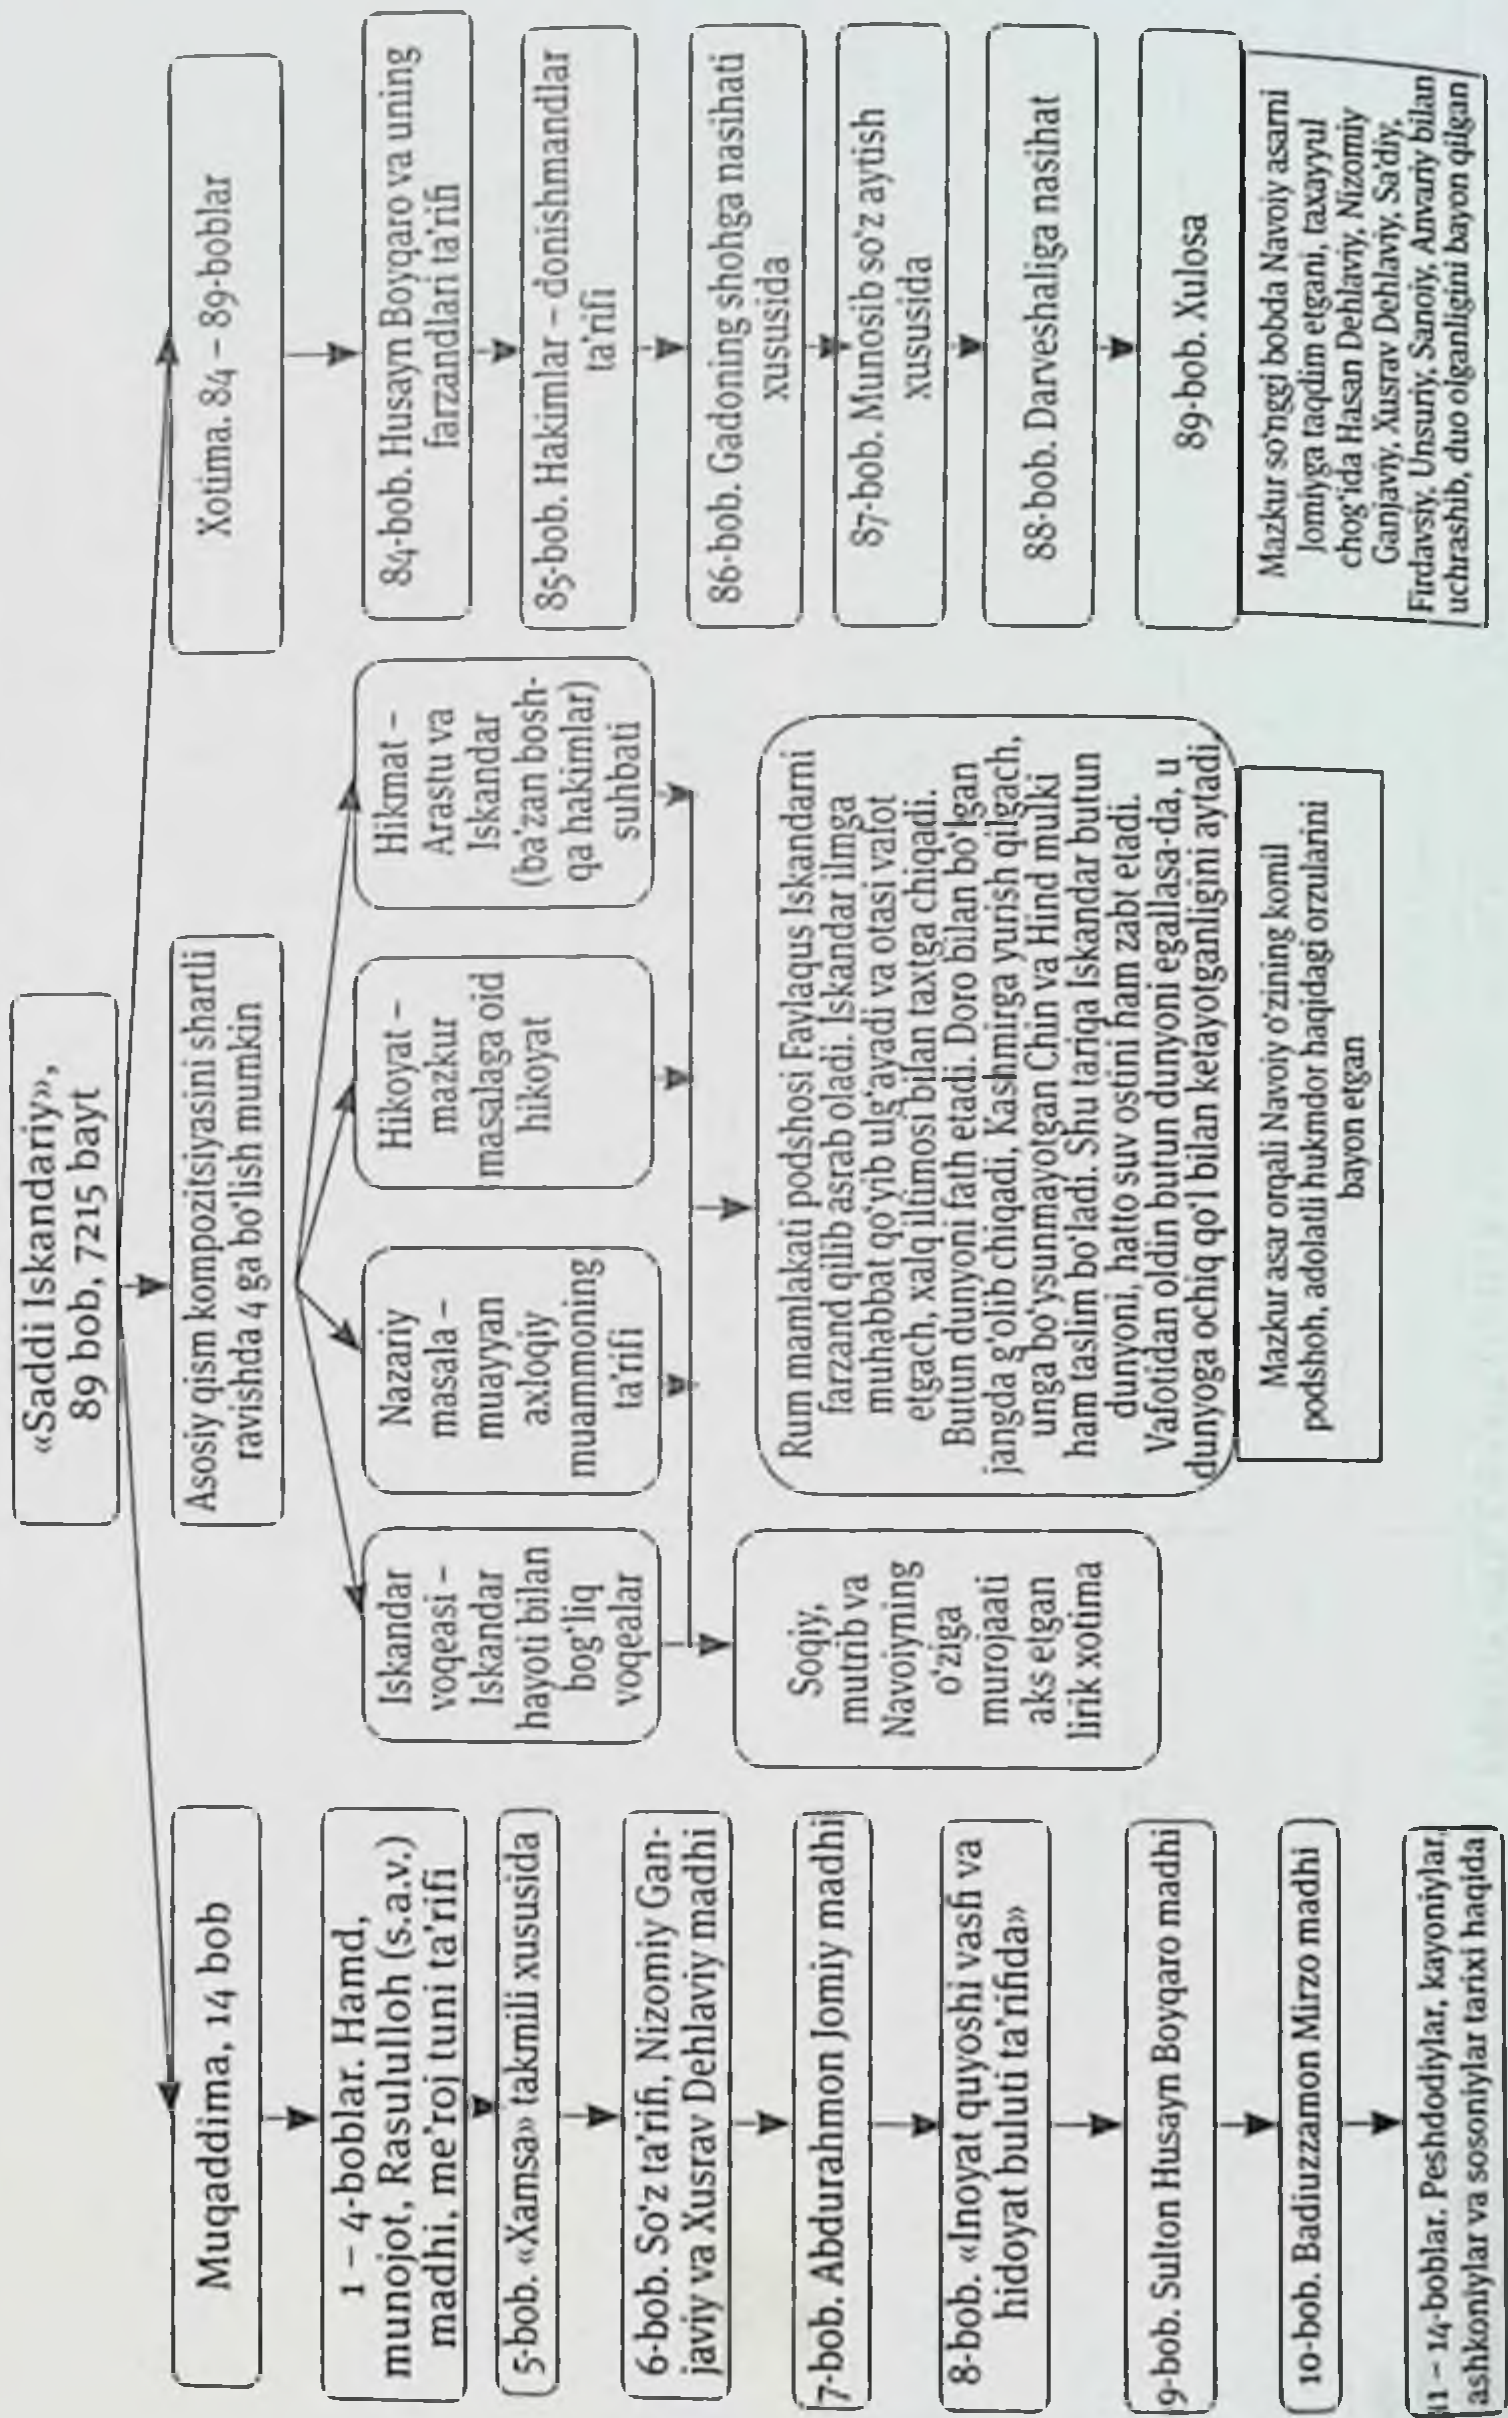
«Saddi Iskandariy», 89 bob, 7215 bayt

Muqaddima, 14 bob

1 – 4-boblar. Hamd, munojot, Rasululloh (s.a.v.) madhi, me'roj tuni ta'rifi

5-bob. «Xamsa» takmili xususida

6-bob. So'z ta'rifi, Nizomiy Ganjaviy va Xusrav Dehlaviy madhi

7-bob. Abdurahmon Jomiy madhi

8-bob. «Inoyat quyoshi vasfi va hidoyat buluti ta'rifida»

9-bob. Sulton Husayn Boyqaro madhi

10-bob. Badiuzzamon Mirzo madhi

11 – 14-boblar. Peshdodiylar, kayoniylar, ashkoniylar va sosoniylar tarixi haqida

Asosiy qism kompozitsiyasini shartli ravishda 4 ga bo'lish mumkin

Iskandar voqeasi – Iskandar hayoti bilan bog'liq voqealar

Nazariy masala – muayyan axloqiy muammoning ta'rifi

Hikoyat – mazkur masalaga oid hikoyat

Hikmat – Arastu va Iskandar (ba'zan boshqa hakimlar) suhbati

Soqiy, mutrib va Navoiyning o'ziga murojaati aks etgan lirik xotima

Rum mamlakati podshosi Faylaqus Iskandarni farzand qilib asrab oladi. Iskandar ilmga muhabbat qo'yib ulg'ayadi va otasi vafot etgach, xalq iltimosi bilan taxtga chiqadi. Butun dunyoni fath etadi. Doro bilan bo'lgan jangda g'olib chiqadi, Kashmirga yurish qilgach, unga bo'ysunmayotgan Chin va Hind mulki ham taslim bo'ladi. Shu tariqa Iskandar butun dunyoni, hatto suv ostini ham zabt etadi. Vafotidan oldin butun dunyoni egallasa-da, u dunyoga ochiq qo'l bilan ketayotganligini aytadi

Mazkur asar orqali Navoiy o'zining komil podshoh, adolatli hukmdor haqidagi orzularini bayon etgan

Xotima. 84 – 89-boblar

84-bob. Husayn Boyqaro va uning farzandlari ta'rifi

85-bob. Hakimlar – donishmandlar ta'rifi

86-bob. Gadoning shohga nasihati xususida

87-bob. Munosib so'z aytish xususida

88-bob. Darveshaliga nasihat

89-bob. Xulosa

Mazkur so'nggi bobda Navoiy asarni Jomiyga taqdim etgani, taxayyul chog'ida Hasan Dehlaviy, Nizomiy Ganjaviy, Xusrav Dehlaviy, Sa'diy, Firdavsiy, Unsuriy, Sanoiy, Anvariy bilan uchrashib, duo olganligini bayon qilgan